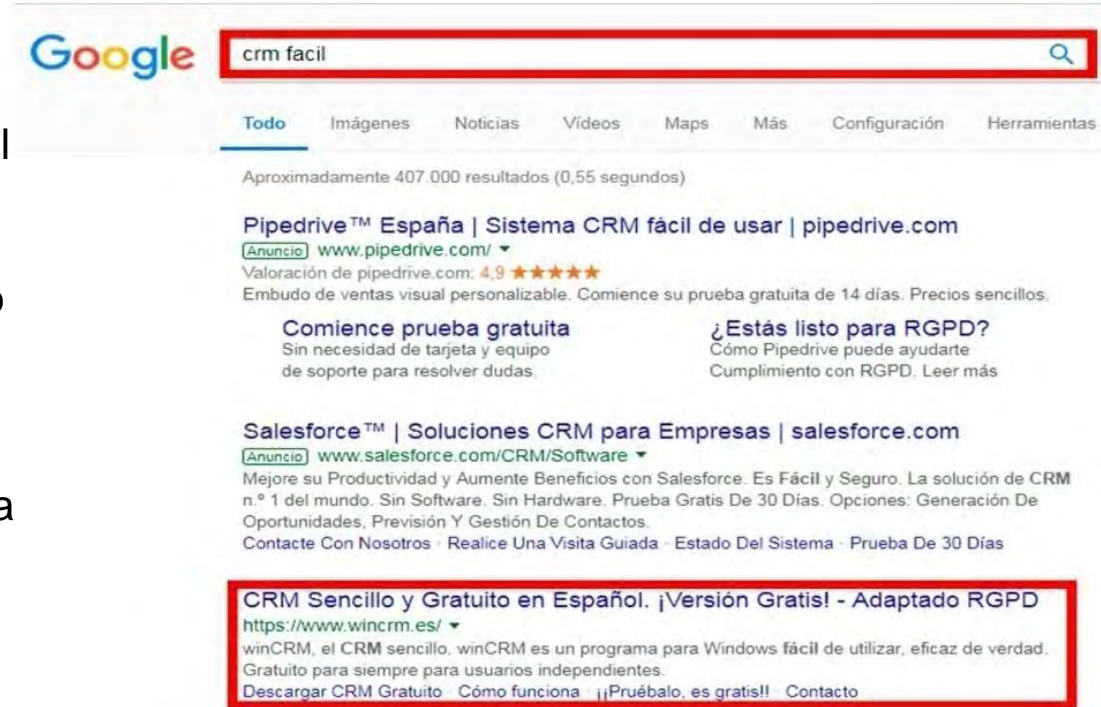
Google crm facil

Todo Imágenes Noticias Vídeos Maps Más Configuración Herramientas

l

o

a

Aproximadamente 407.000 resultados (0,55 segundos)

Pipedrive™ España | Sistema CRM fácil de usar | pipedrive.com
Anuncio www.pipedrive.com/ ▾
Valoración de pipedrive.com: 4,9 ★★★★★
Embudo de ventas visual personalizable. Comience su prueba gratuita de 14 días. Precios sencillos.

Comience prueba gratuita
Sin necesidad de tarjeta y equipo de soporte para resolver dudas.

¿Estás listo para RGPD?
Cómo Pipedrive puede ayudarte Cumplimiento con RGPD. Leer más

Salesforce™ | Soluciones CRM para Empresas | salesforce.com
Anuncio www.salesforce.com/CRM/Software ▾
Mejore su Productividad y Aumente Beneficios con Salesforce. Es Fácil y Seguro. La solución de CRM n.º 1 del mundo. Sin Software. Sin Hardware. Prueba Gratis De 30 Días. Opciones: Generación De Oportunidades, Previsión Y Gestión De Contactos.
Contacte Con Nosotros · Realice Una Visita Guiada · Estado Del Sistema · Prueba De 30 Días

CRM Sencillo y Gratuito en Español. ¡Versión Gratis! - Adaptado RGPD
https://www.wincrm.es/ ▾
winCRM, el CRM sencillo. winCRM es un programa para Windows fácil de utilizar, eficaz de verdad. Gratuito para siempre para usuarios independientes.
Descargar CRM Gratuito · Cómo funciona · ¡¡Pruébalo, es gratis!! · Contacto